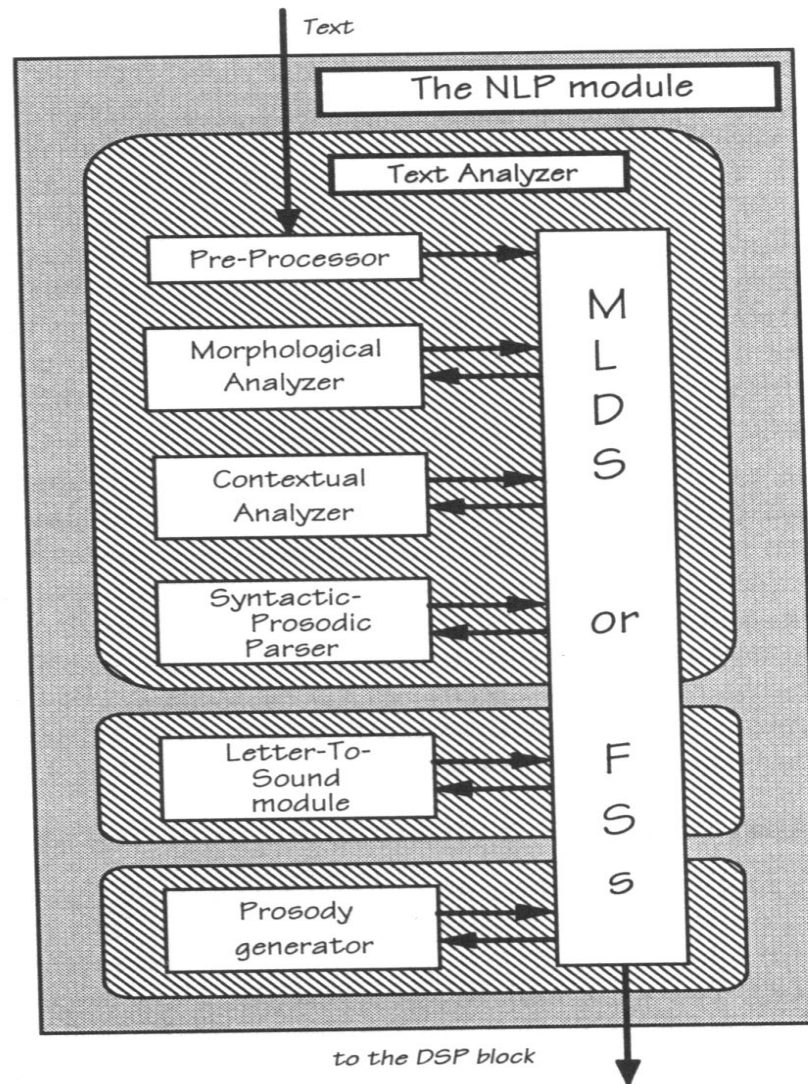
Text

The NLP module

Text Analyzer

Pre-Processor

Morphological Analyzer

Contextual Analyzer

Syntactic-Prosodic Parser

Letter-To-Sound module

Prosody generator

M
L
D
S

or

F
S
s

to the DSP block